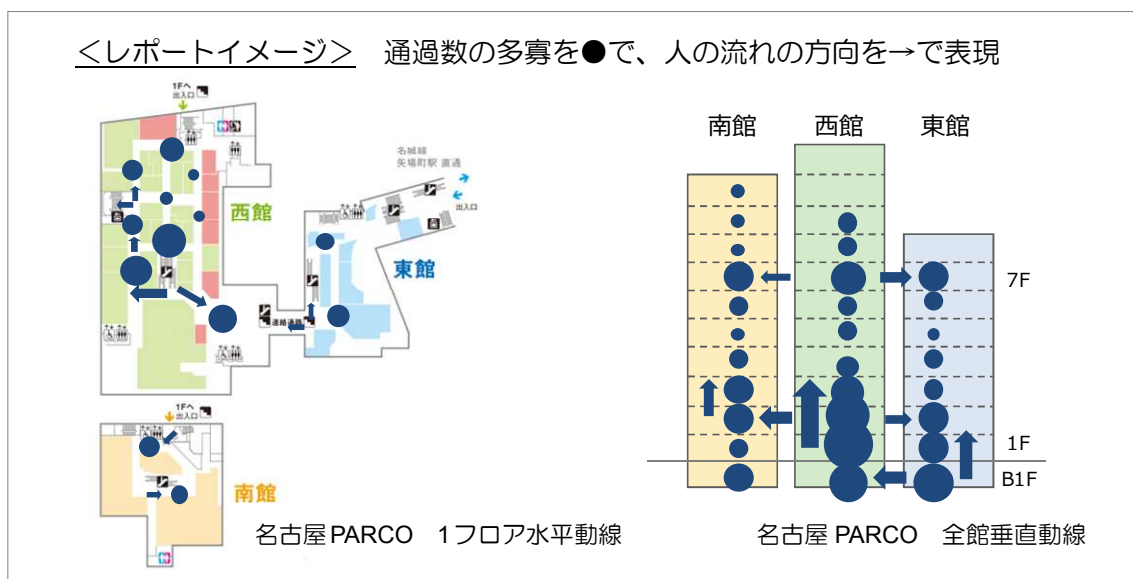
＜レポートイメージ＞　通過数の多寡を●で、人の流れの方向を→で表現

1Fへ
出入口

名城線
矢場町駅 直通

出入口

西館

東館

連絡通路

1Fへ
出入口

南館

名古屋PARCO　1フロア水平動線

南館　西館　東館

7F

1F

B1F

名古屋 PARCO　全館垂直動線